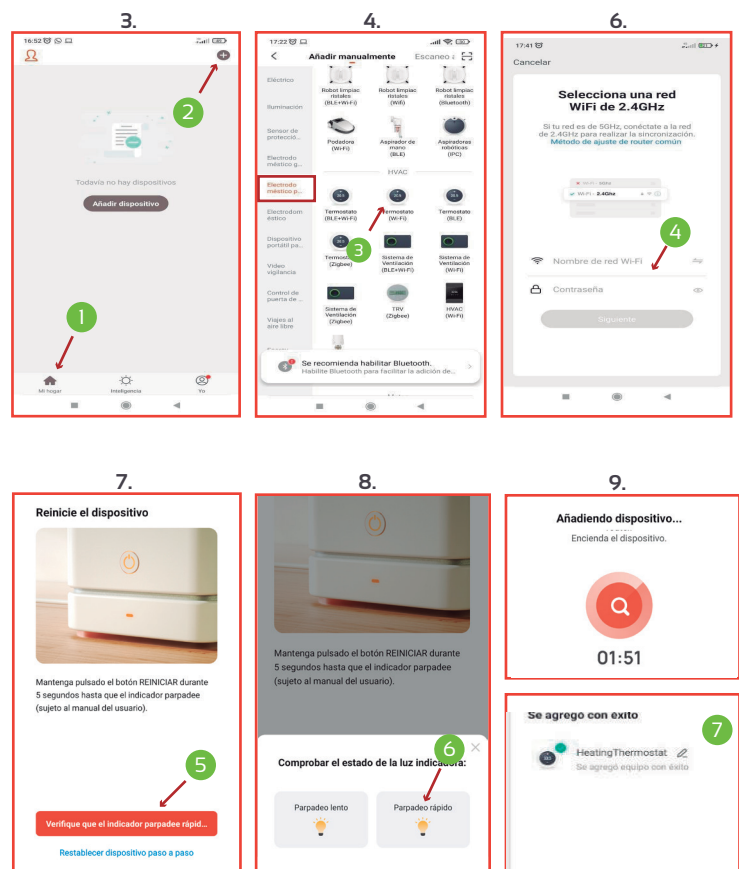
3.

16:52

2

Todavía no hay dispositivos

Añadir dispositivo

1

Mi hogar Inteligencia Yo

4.

17:22

Añadir manualmente Escaneo

Eléctrico

Iluminación

Sensor de protecció...

Electrodo méstico g...

Electrodo méstico p...

Electrodom éstico

Dispositivo portátil pa...

Video vigilancia

Control de puerta de...

Viajes al aire libre

Robot limpiac ristales (BLE+Wi-Fi)

Robot limpiac ristales (WiFi)

Robot limpiac ristales (Bluetooth)

Podadora (Wi-Fi)

Aspirador de mano (BLE)

Aspiradoras robóticas (IPC)

HVAC

Termostato (BLE+Wi-Fi)

Termostato (Wi-Fi)

Termostato (BLE)

3

Termostato (Zigbee)

Sistema de Ventilación (BLE+Wi-Fi)

Sistema de Ventilación (Wi-Fi)

Sistema de Ventilación (Zigbee)

TRV (Zigbee)

HVAC (Wi-Fi)

Se recomienda habilitar Bluetooth.
Habilite Bluetooth para facilitar la adición de...

6.

17:41

Cancelar

Selecciona una red WiFi de 2.4GHz

Si tu red es de 5GHz, conéctate a la red de 2.4GHz para realizar la sincronización.
Método de ajuste de router común

Wi-Fi - 2.4Ghz

4

Nombre de red Wi-Fi

Contraseña

Siguiente

7.

Reinicie el dispositivo

Mantenga pulsado el botón REINICIAR durante 5 segundos hasta que el indicador parpadee (sujeto al manual del usuario).

5

Verifique que el indicador parpadee rápid...

Restablecer dispositivo paso a paso

8.

Mantenga pulsado el botón REINICIAR durante 5 segundos hasta que el indicador parpadee (sujeto al manual del usuario).

6

Comprobar el estado de la luz indicadora:

Parpadeo lento

Parpadeo rápido

9.

Añadiendo dispositivo...

Encienda el dispositivo.

01:51

Se agrego con éxito

7

HeatingThermostat

Se agregó equipo con éxito